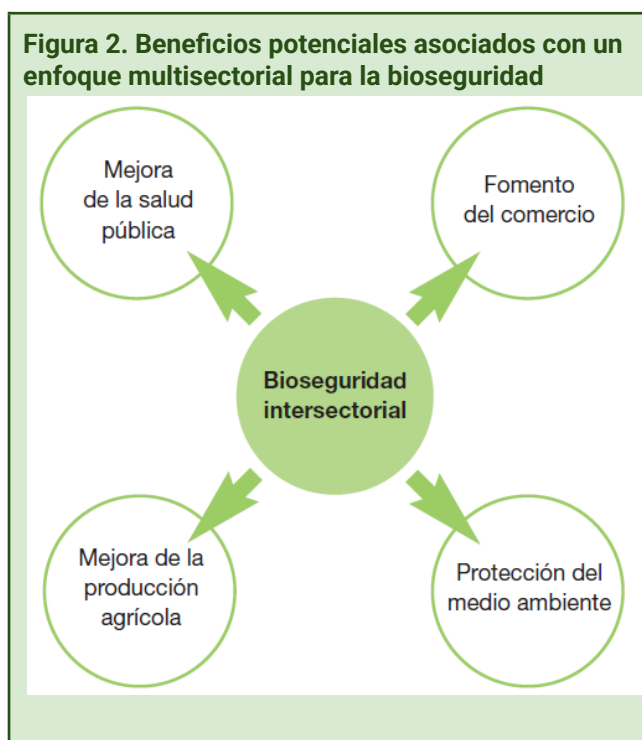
Figura 2. Beneficios potenciales asociados con un enfoque multisectorial para la bioseguridad

Mejora de la salud pública

Fomento del comercio

Bioseguridad intersectorial

Mejora de la producción agrícola

Protección del medio ambiente